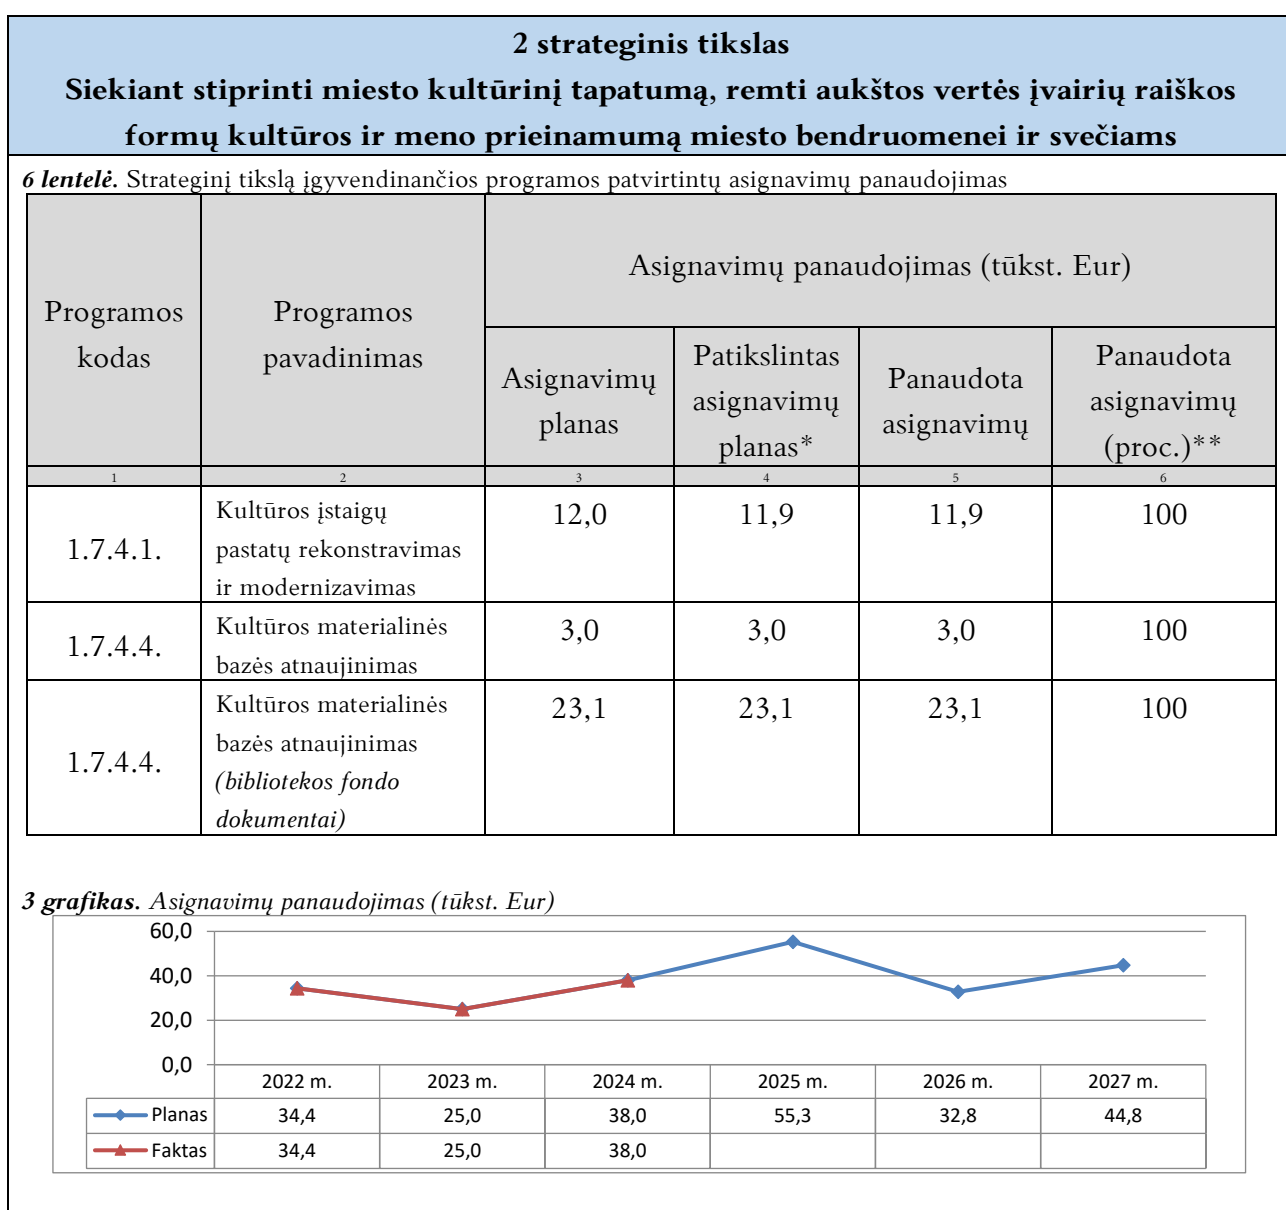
2 strateginis tikslas
Siekiant stiprinti miesto kultūrinį tapatumą, remti aukštos vertės įvairių raiškos formų kultūros ir meno prieinamumą miesto bendruomenei ir svečiams

*6 lentelė.* Strateginį tikslą įgyvendinančios programos patvirtintų asignavimų panaudojimas

| Programos kodas | Programos pavadinimas | Asignavimų panaudojimas (tūkst. Eur) | | | |
|---|---|---|---|---|---|
| | | Asignavimų planas | Patikslintas asignavimų planas* | Panaudota asignavimų | Panaudota asignavimų (proc.)** |
| 1 | 2 | 3 | 4 | 5 | 6 |
| 1.7.4.1. | Kultūros įstaigų pastatų rekonstravimas ir modernizavimas | 12,0 | 11,9 | 11,9 | 100 |
| 1.7.4.4. | Kultūros materialinės bazės atnaujinimas | 3,0 | 3,0 | 3,0 | 100 |
| 1.7.4.4. | Kultūros materialinės bazės atnaujinimas *(bibliotekos fondo dokumentai)* | 23,1 | 23,1 | 23,1 | 100 |

*3 grafikas. Asignavimų panaudojimas (tūkst. Eur)*

60,0
40,0
20,0
0,0

| | 2022 m. | 2023 m. | 2024 m. | 2025 m. | 2026 m. | 2027 m. |
|---|---|---|---|---|---|---|
| Planas | 34,4 | 25,0 | 38,0 | 55,3 | 32,8 | 44,8 |
| Faktas | 34,4 | 25,0 | 38,0 | | | |